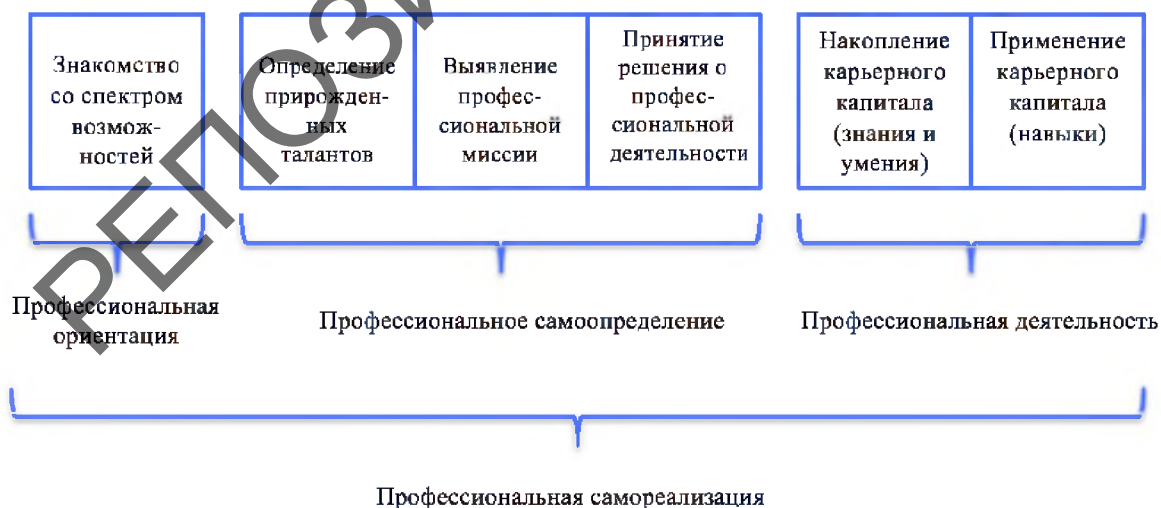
Знакомство со спектром возможностей

Определение прирожденных талантов

Выявление профессиональной миссии

Принятие решения о профессиональной деятельности

Накопление карьерного капитала (знания и умения)

Применение карьерного капитала (навыки)

Профессиональная ориентация

Профессиональное самоопределение

Профессиональная деятельность

Профессиональная самореализация

РЕПОЗИ